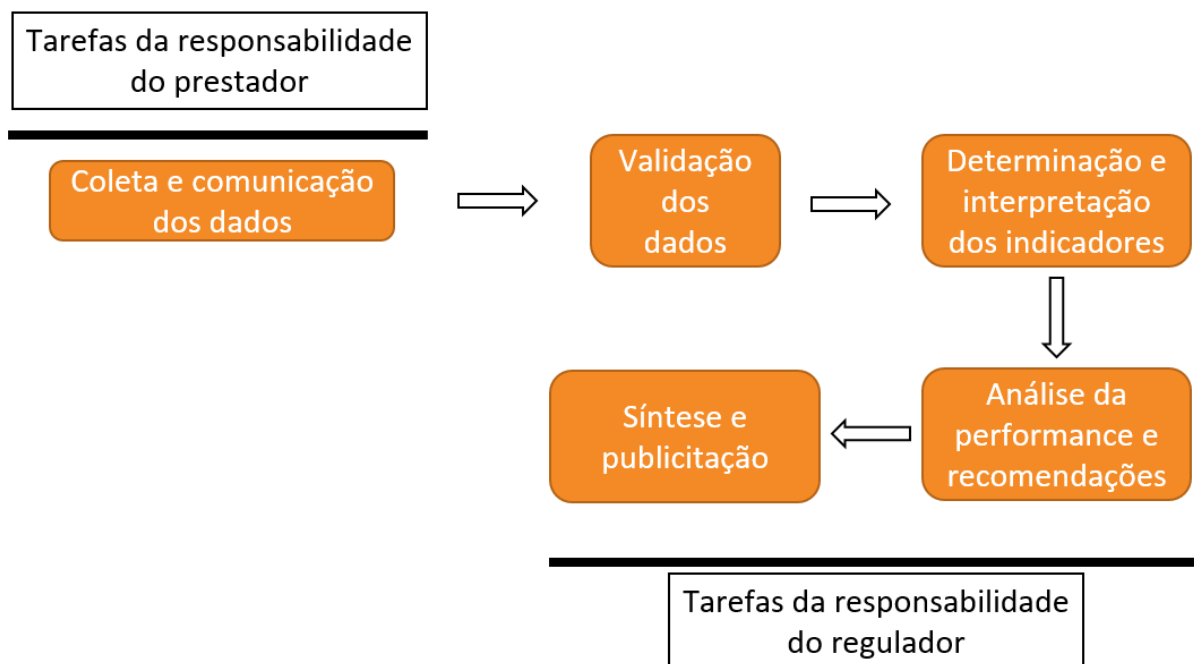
Tarefas da responsabilidade do prestador

Coleta e comunicação dos dados

Validação dos dados

Determinação e interpretação dos indicadores

Análise da performance e recomendações

Síntese e publicitação

Tarefas da responsabilidade do regulador